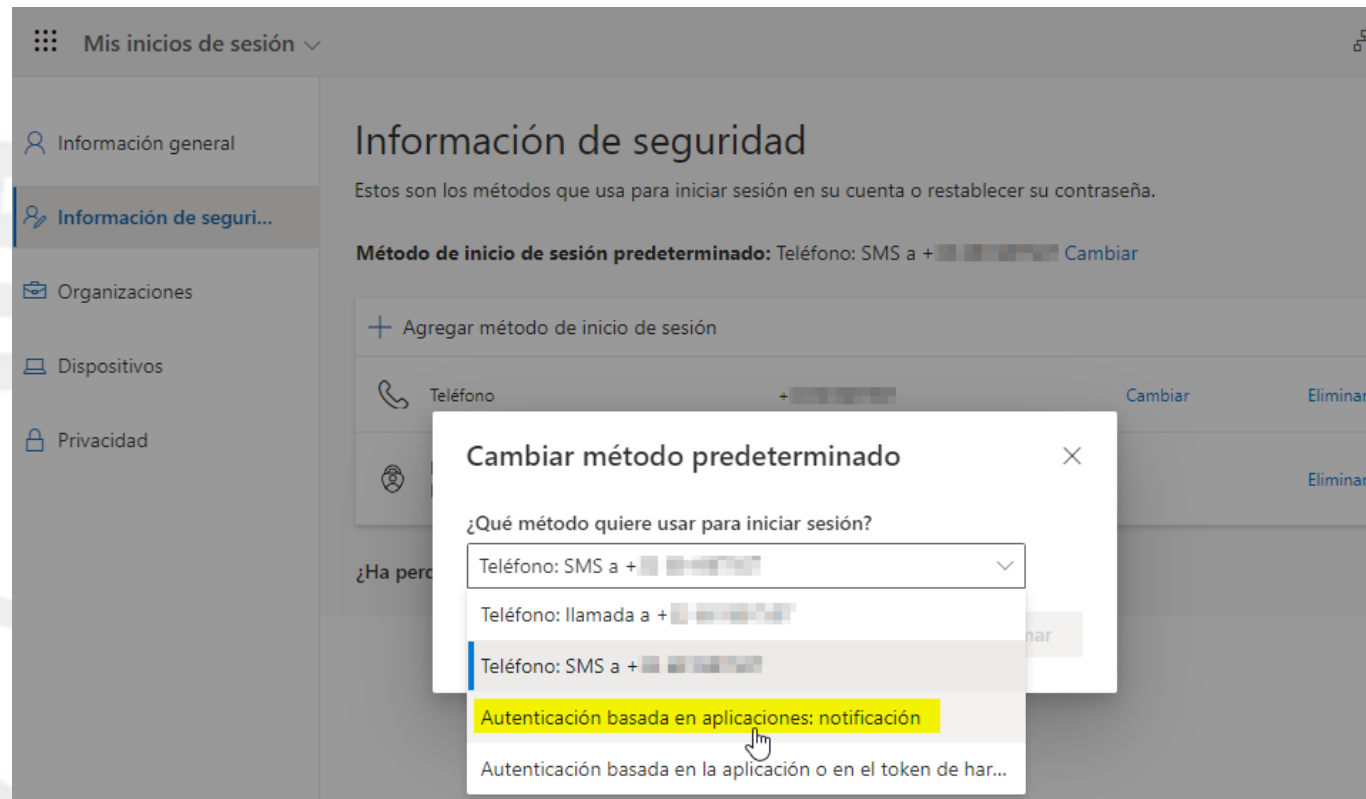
Mis inicios de sesión

Información general
Información de seguri...
Organizaciones
Dispositivos
Privacidad

Información de seguridad
Estos son los métodos que usa para iniciar sesión en su cuenta o restablecer su contraseña.

Método de inicio de sesión predeterminado: Teléfono: SMS a +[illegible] Cambiar

+ Agregar método de inicio de sesión

Teléfono +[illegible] Cambiar Eliminar

Eliminar

¿Ha perd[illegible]

Cambiar método predeterminado

¿Qué método quiere usar para iniciar sesión?

Teléfono: SMS a +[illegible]

Teléfono: llamada a +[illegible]
Teléfono: SMS a +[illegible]
Autenticación basada en aplicaciones: notificación
Autenticación basada en la aplicación o en el token de har...

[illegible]nar